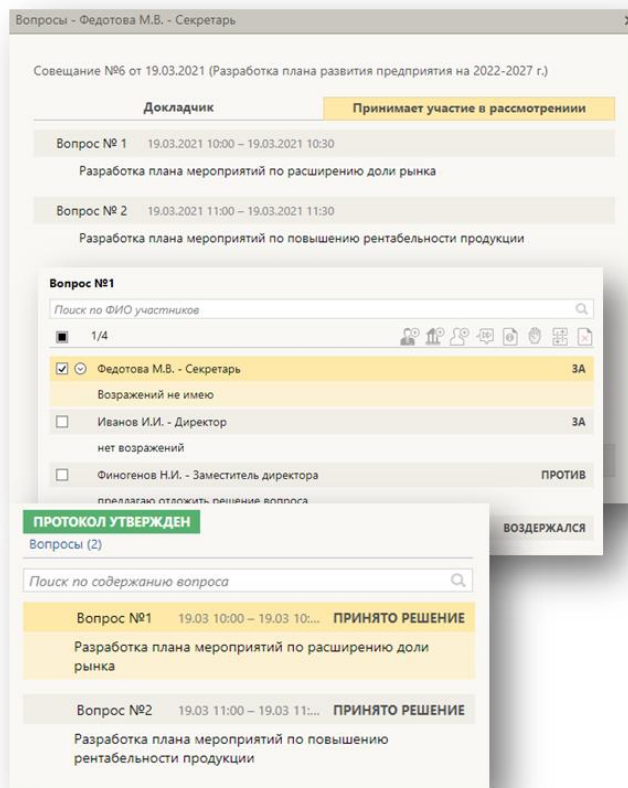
Вопросы - Федотова М.В. - Секретарь

Совещание №6 от 19.03.2021 (Разработка плана развития предприятия на 2022-2027 г.)

Докладчик

Принимает участие в рассмотрениии

Вопрос № 1 19.03.2021 10:00 – 19.03.2021 10:30

Разработка плана мероприятий по расширению доли рынка

Вопрос № 2 19.03.2021 11:00 – 19.03.2021 11:30

Разработка плана мероприятий по повышению рентабельности продукции

Вопрос №1

Поиск по ФИО участников

1/4

Федотова М.В. - Секретарь ЗА

Возражений не имею

Иванов И.И. - Директор ЗА

нет возражений

Финогенов Н.И. - Заместитель директора ПРОТИВ

предлагаю отложить решение вопроса

ВОЗДЕРЖАЛСЯ

ПРОТОКОЛ УТВЕРЖДЕН

Вопросы (2)

Поиск по содержанию вопроса

Вопрос №1 19.03 10:00 – 19.03 10:... ПРИНЯТО РЕШЕНИЕ

Разработка плана мероприятий по расширению доли рынка

Вопрос №2 19.03 11:00 – 19.03 11:... ПРИНЯТО РЕШЕНИЕ

Разработка плана мероприятий по повышению рентабельности продукции